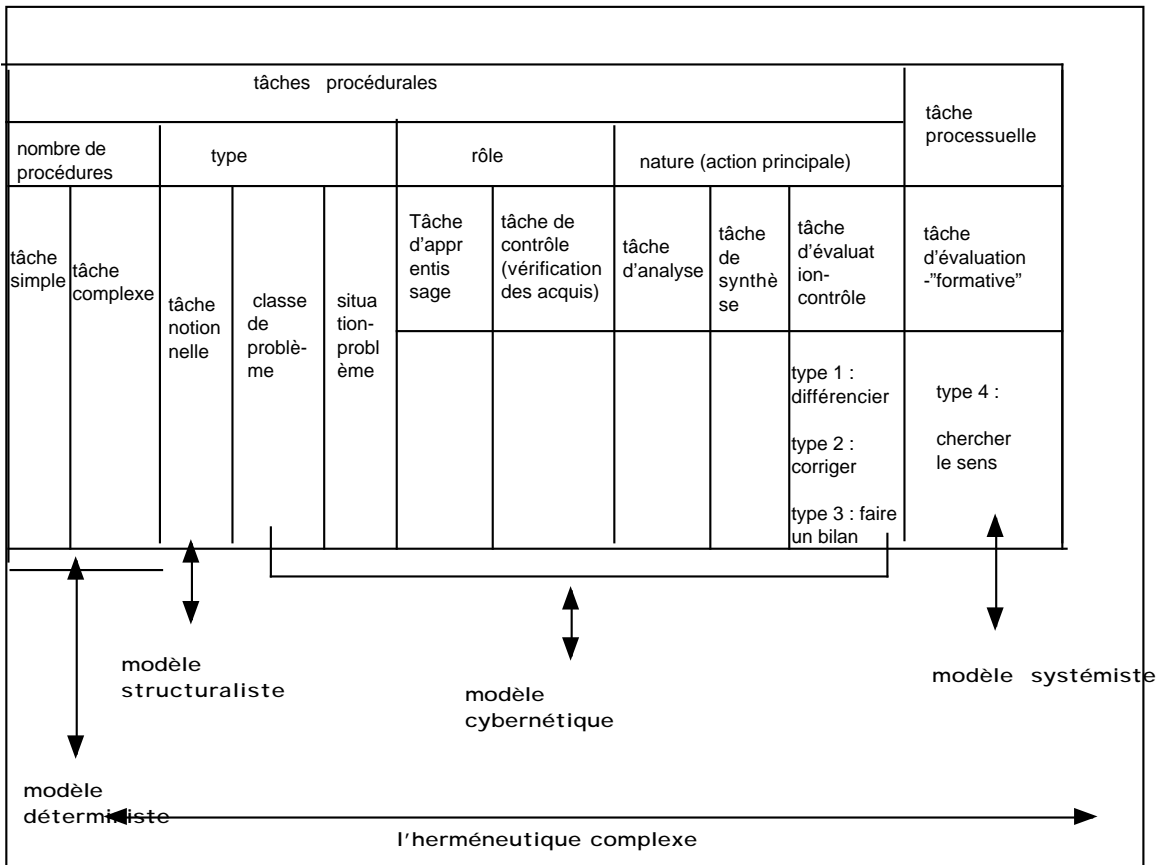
| tâches procédurales | | | | | | | | | | tâche processuelle |
|---|---|---|---|---|---|---|---|---|---|---|
| nombre de procédures | | type | | | rôle | | nature (action principale) | | | |
| tâche simple | tâche complexe | tâche notionnelle | classe de problème | situation-problème | Tâche d'apprentissage | tâche de contrôle (vérification des acquis) | tâche d'analyse | tâche de synthèse | tâche d'évaluation-contrôle | tâche d'évaluation -"formative" |
| | | | | | | | | | type 1 : différencier<br>type 2 : corriger<br>type 3 : faire un bilan | type 4 : chercher le sens |

modèle structuraliste

modèle cybernétique

modèle systémiste

modèle déterministe

l'herméneutique complexe